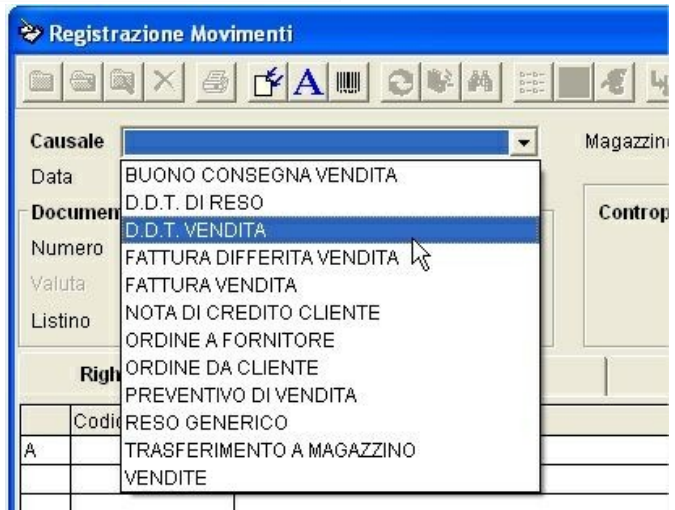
Registrazione Movimenti

Causale

Magazzin

Data

Documen

Controp

Numero

Valuta

Listino

Righ

Codi

A

BUONO CONSEGNA VENDITA
D.D.T. DI RESO
D.D.T. VENDITA
FATTURA DIFFERITA VENDITA
FATTURA VENDITA
NOTA DI CREDITO CLIENTE
ORDINE A FORNITORE
ORDINE DA CLIENTE
PREVENTIVO DI VENDITA
RESO GENERICO
TRASFERIMENTO A MAGAZZINO
VENDITE